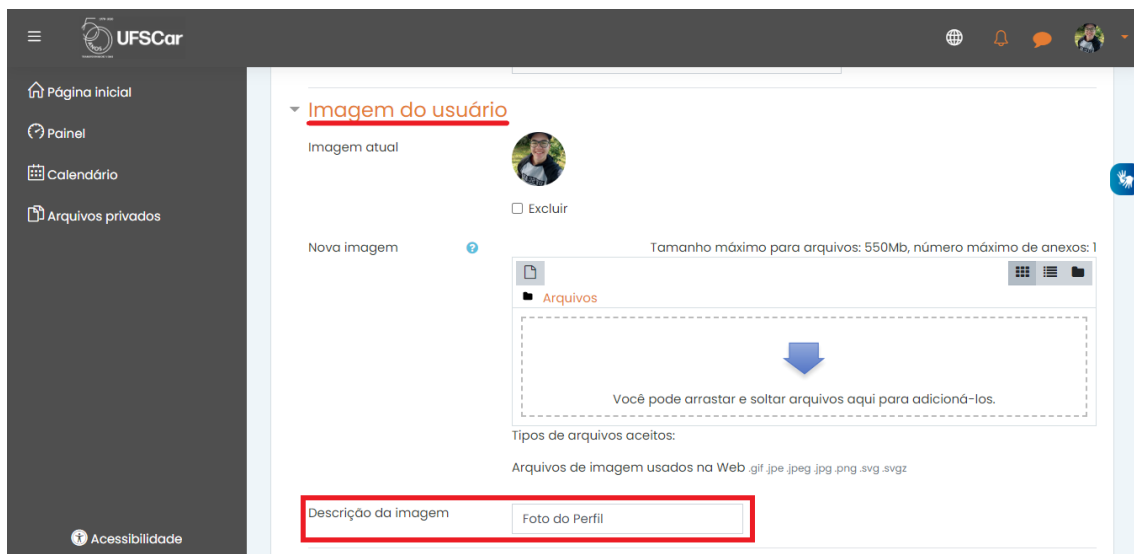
UFSCar

Página inicial

Painel

Calendário

Arquivos privados

Acessibilidade

Imagem do usuário

Imagem atual

☐ Excluir

Nova imagem

Tamanho máximo para arquivos: 550Mb, número máximo de anexos: 1

Arquivos

Você pode arrastar e soltar arquivos aqui para adicioná-los.

Tipos de arquivos aceitos:

Arquivos de imagem usados na Web .gif .jpe .jpeg .jpg .png .svg .svgz

Descrição da imagem

Foto do Perfil